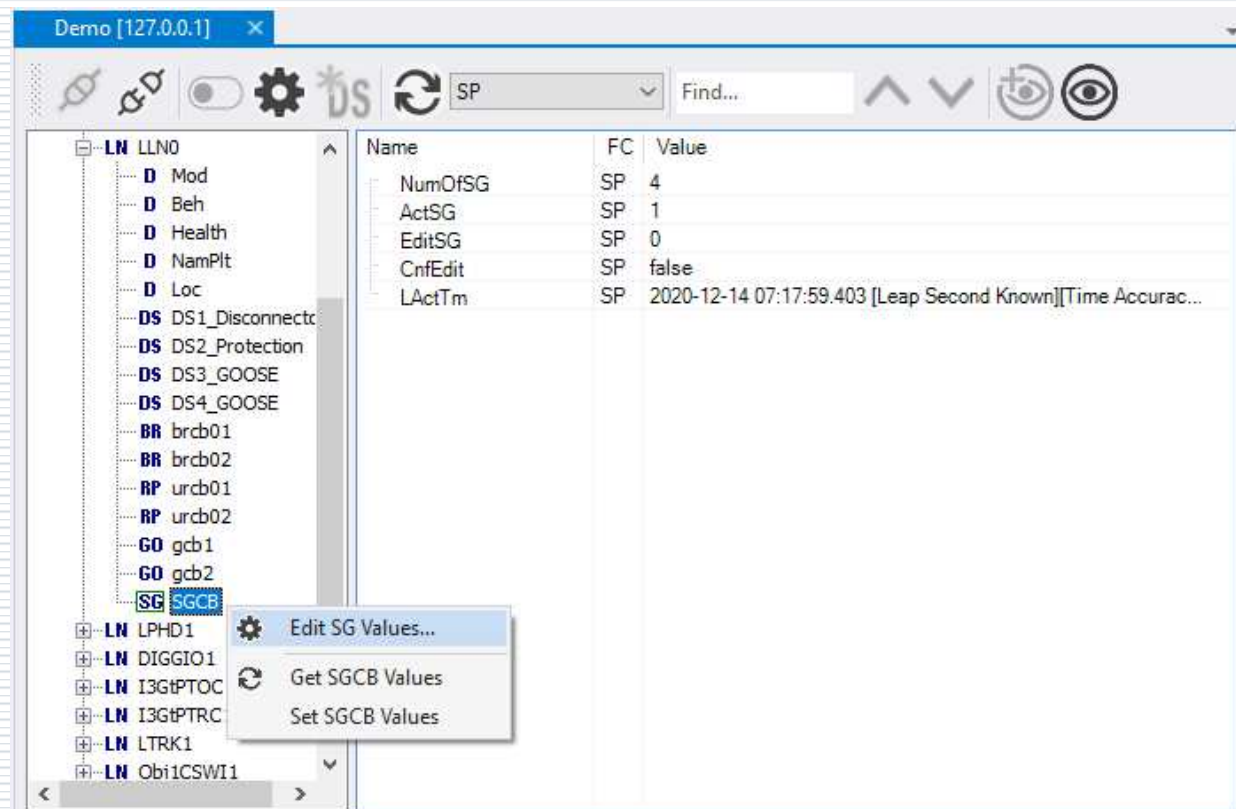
Demo [127.0.0.1] ×

DS SP Find...

LN LLN0
D Mod
D Beh
D Health
D NamPlt
D Loc
DS DS1_Disconnecto
DS DS2_Protection
DS DS3_GOOSE
DS DS4_GOOSE
BR brcb01
BR brcb02
RP urcb01
RP urcb02
GO gcb1
GO gcb2
SG SGCB
LN LPHD1
LN DIGGIO1
LN I3GtPTOC
LN I3GtPTRC
LN LTRK1
LN Obi1CSWI1

Edit SG Values...
Get SGCB Values
Set SGCB Values

| Name | FC | Value |
|---|---|---|
| NumOfSG | SP | 4 |
| ActSG | SP | 1 |
| EditSG | SP | 0 |
| CnfEdit | SP | false |
| LActTm | SP | 2020-12-14 07:17:59.403 [Leap Second Known][Time Accurac... |